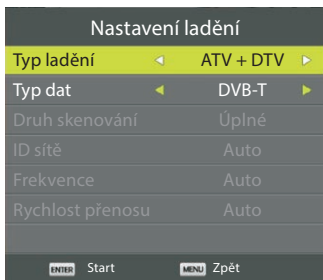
Nastavení ladění

| | |
|---|---|
| Typ ladění | ◄ ATV + DTV ► |
| Typ dat | ◄ DVB-T ► |
| Druh skenování | Úplné |
| ID sítě | Auto |
| Frekvence | Auto |
| Rychlost přenosu | Auto |

ENTER Start MENU Zpět